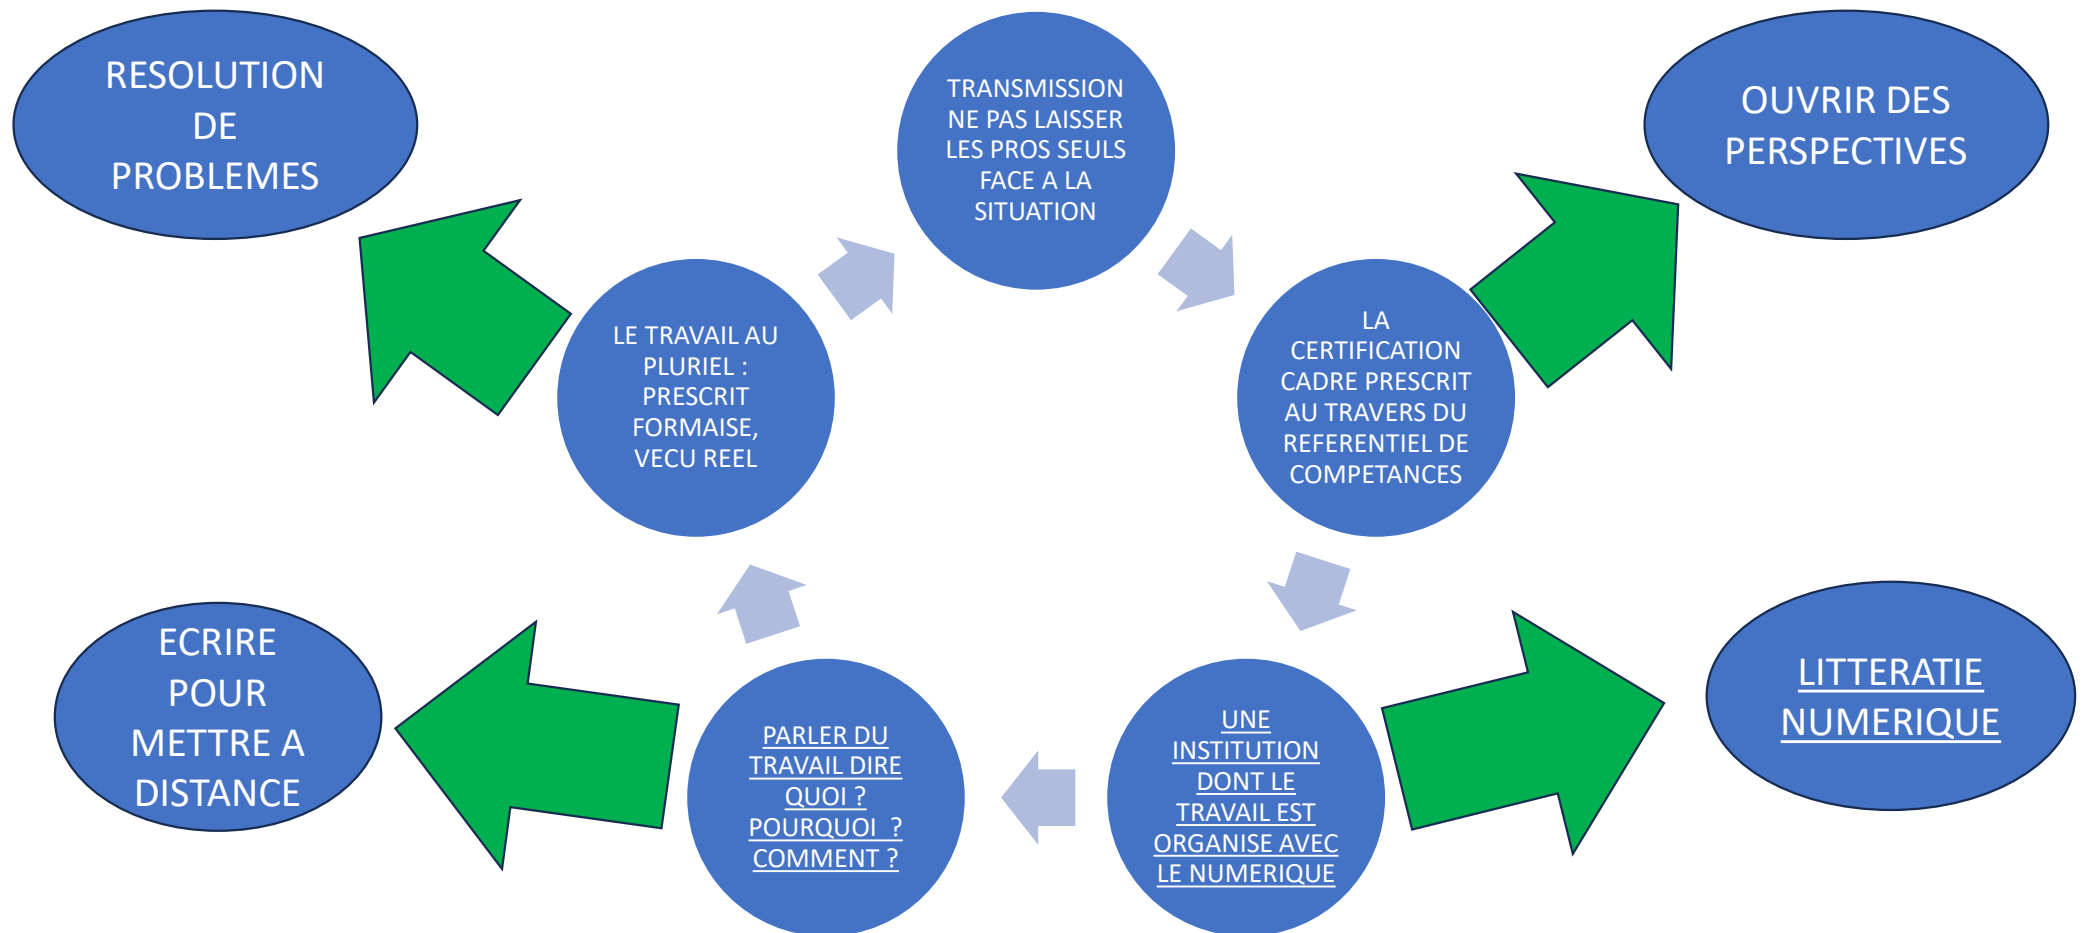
RESOLUTION DE PROBLEMES

TRANSMISSION NE PAS LAISSER LES PROS SEULS FACE A LA SITUATION

OUVRIR DES PERSPECTIVES

LE TRAVAIL AU PLURIEL : PRESCRIT FORMAISE, VECU REEL

LA CERTIFICATION CADRE PRESCRIT AU TRAVERS DU REFERENTIEL DE COMPETANCES

ECRIRE POUR METTRE A DISTANCE

PARLER DU TRAVAIL DIRE QUOI ? POURQUOI ? COMMENT ?

UNE INSTITUTION DONT LE TRAVAIL EST ORGANISE AVEC LE NUMERIQUE

LITTERATIE NUMERIQUE